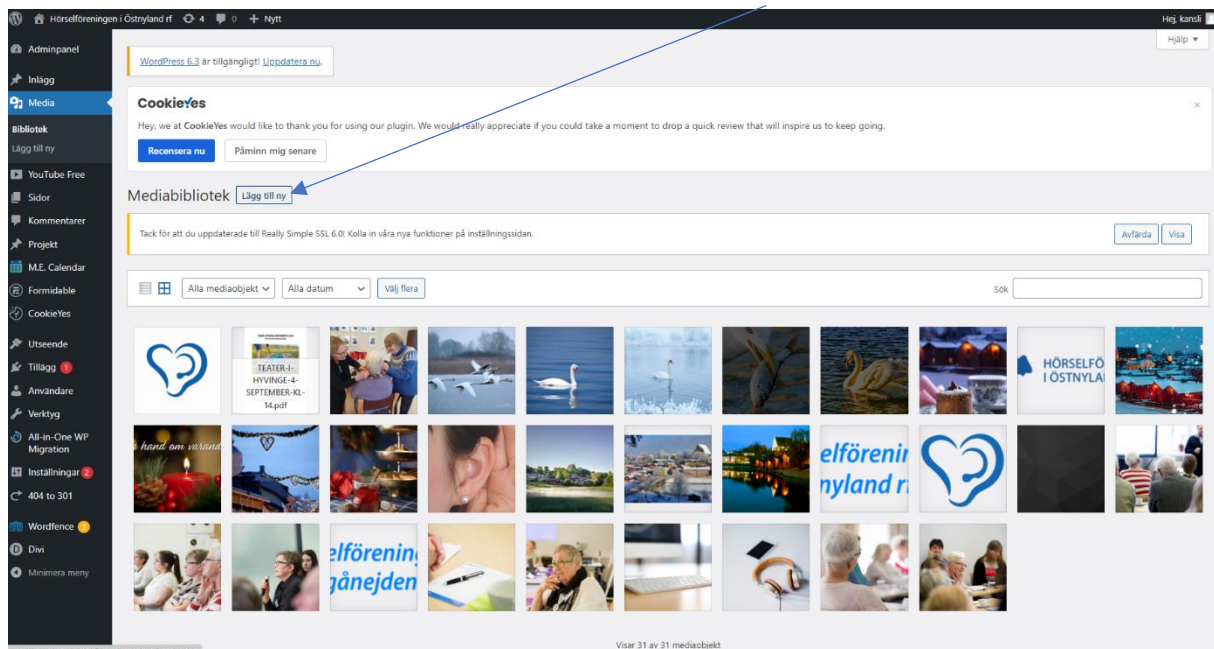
Hörselföreningen i Östnyland rf 4 0 + Nytt
Hej, kansli
Hjälp ▾

Adminpanel
Inlägg
Media
Bibliotek
Lägg till ny
YouTube Free
Sidor
Kommentarer
Projekt
M.E. Calendar
Formidable
CookieYes
Utseende
Tillägg 1
Användare
Verktyg
All-in-One WP Migration
Inställningar 2
404 to 301
Wordfence
Divi
Minimera meny

WordPress 6.3 är tillgängligt! Uppdatera nu.

CookieYes
Hey, we at CookieYes would like to thank you for using our plugin. We would really appreciate if you could take a moment to drop a quick review that will inspire us to keep going.
Recensera nu
Påminn mig senare

Mediabibliotek Lägg till ny

Tack för att du uppdaterade till Really Simple SSL 6.0! Kolla in våra nya funktioner på inställningssidan.
Avfärda Visa

Alla mediaobjekt
Alla datum
Välj flera
Sök

TEATER-I-HYVINGE-4-SEPTEMBER-KL-14.pdf
HÖRSELFÖ I ÖSTNYLA
hand om varand
elföreni nyland r
elförening gånejden

Visar 31 av 31 mediaobjekt